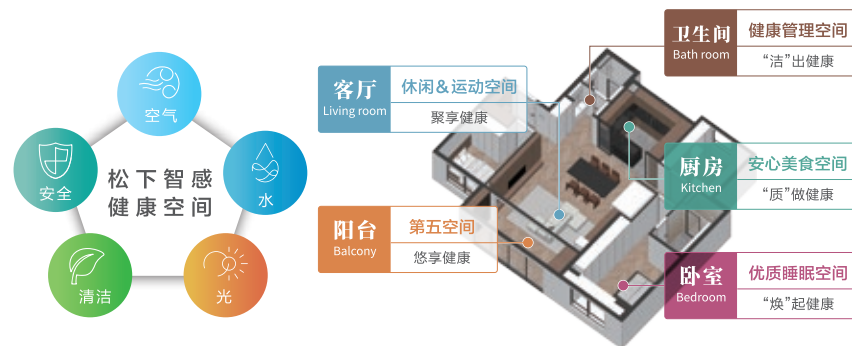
空气

水

光

清洁

安全

松下智感
健康空间

客厅
Living room
休闲＆运动空间
聚享健康

卫生间
Bath room
健康管理空间
“洁”出健康

厨房
Kitchen
安心美食空间
“质”做健康

阳台
Balcony
第五空间
悠享健康

卧室
Bedroom
优质睡眠空间
“焕”起健康